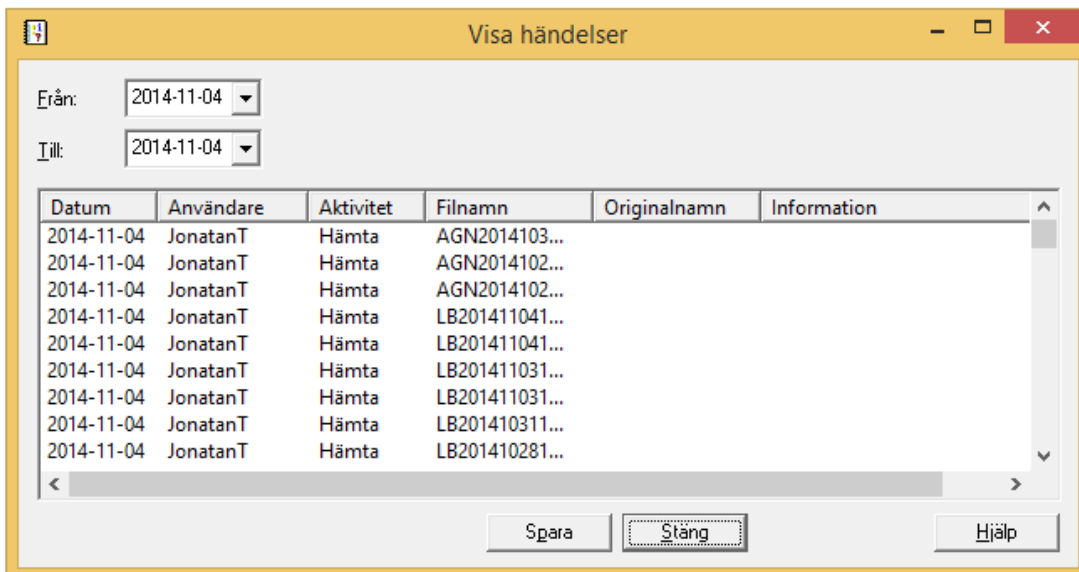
Visa händelser

Från: 2014-11-04

Till: 2014-11-04

| Datum | Användare | Aktivitet | Filnamn | Originalnamn | Information |
|---|---|---|---|---|---|
| 2014-11-04 | JonatanT | Hämta | AGN2014103... | | |
| 2014-11-04 | JonatanT | Hämta | AGN2014102... | | |
| 2014-11-04 | JonatanT | Hämta | AGN2014102... | | |
| 2014-11-04 | JonatanT | Hämta | LB201411041... | | |
| 2014-11-04 | JonatanT | Hämta | LB201411041... | | |
| 2014-11-04 | JonatanT | Hämta | LB201411031... | | |
| 2014-11-04 | JonatanT | Hämta | LB201411031... | | |
| 2014-11-04 | JonatanT | Hämta | LB201410311... | | |
| 2014-11-04 | JonatanT | Hämta | LB201410281... | | |

Spara Stäng Hjälp